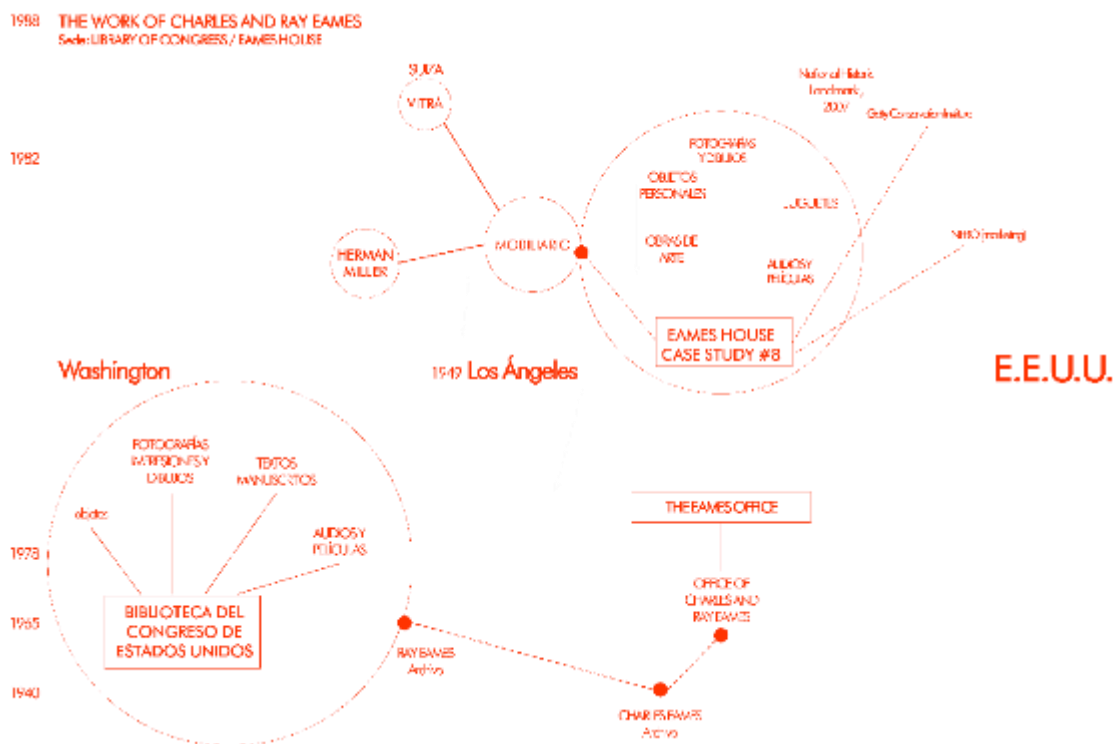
1998 THE WORK OF CHARLES AND RAY EAMES
Sede: LIBRARY OF CONGRESS / EAMES HOUSE

SUIZA
VITRA

National Historic Landmark 2006
Getty Conservation Institute

1982

FOTOGRAFÍAS Y DIBUJOS
OBJETOS PERSONALES
JUGUETES
OBRAS DE ARTE
AUDIOS Y PELÍCULAS

HERMAN MILLER
MOBILIARIO

NHO (marketing)

EAMES HOUSE CASE STUDY #8

Washington
1949 Los Ángeles
E.E.U.U.

FOTOGRAFÍAS IMPRESIONES Y DIBUJOS
TEXTOS MANUSCRITOS
objetos
AUDIOS Y PELÍCULAS

THE EAMES OFFICE

1978

OFFICE OF CHARLES AND RAY EAMES

1965
BIBLIOTECA DEL CONGRESO DE ESTADOS UNIDOS

RAY EAMES Archivo

1940
CHARLES EAMES Archivo